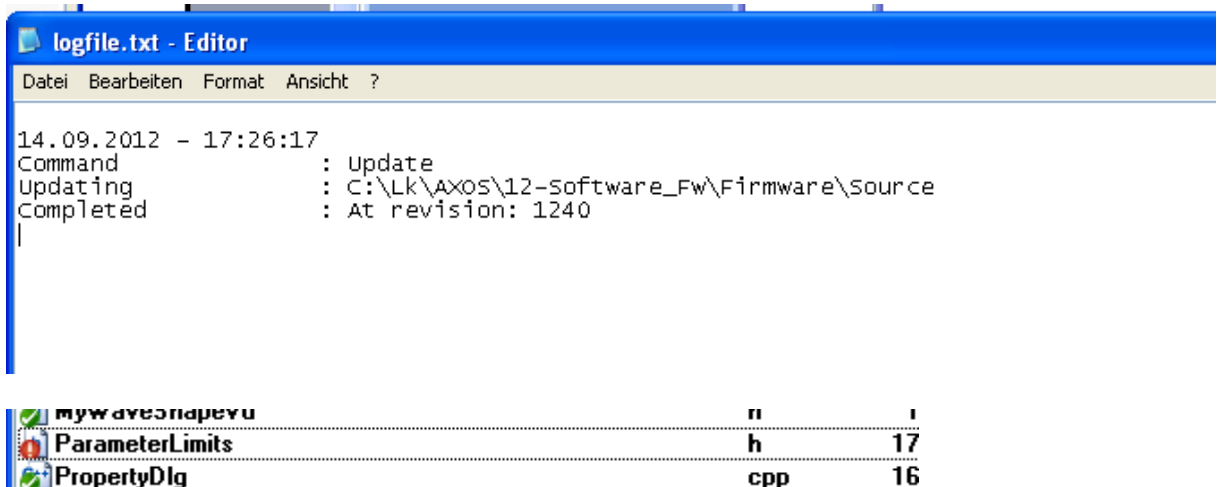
logfile.txt - Editor

Datei Bearbeiten Format Ansicht ?

14.09.2012 - 17:26:17
Command : Update
Updating : C:\Lk\AXOS\12-Software_Fw\Firmware\Source
Completed : At revision: 1240

| MyWaveShapeVu | h | 1 |
|---|---|---|
| ParameterLimits | h | 17 |
| PropertyDlg | cpp | 16 |